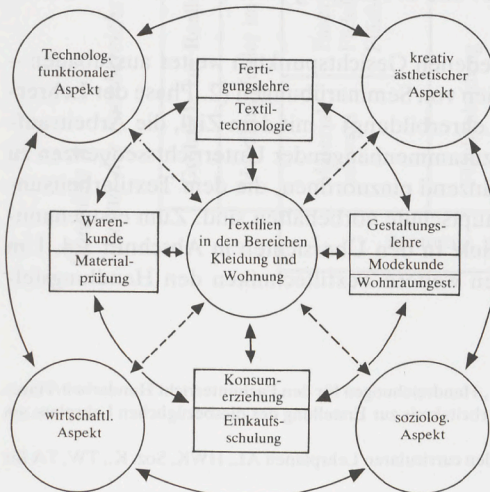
Technolog. funktionaler Aspekt

Fertigungslehre

Textiltechnologie

kreativ ästhetischer Aspekt

Warenkunde

Materialprüfung

Textilien in den Bereichen Kleidung und Wohnung

Gestaltungslehre

Modekunde

Wohnraumgest.

Konsumerziehung

Einkaufsschulung

wirtschaftl. Aspekt

soziolog. Aspekt